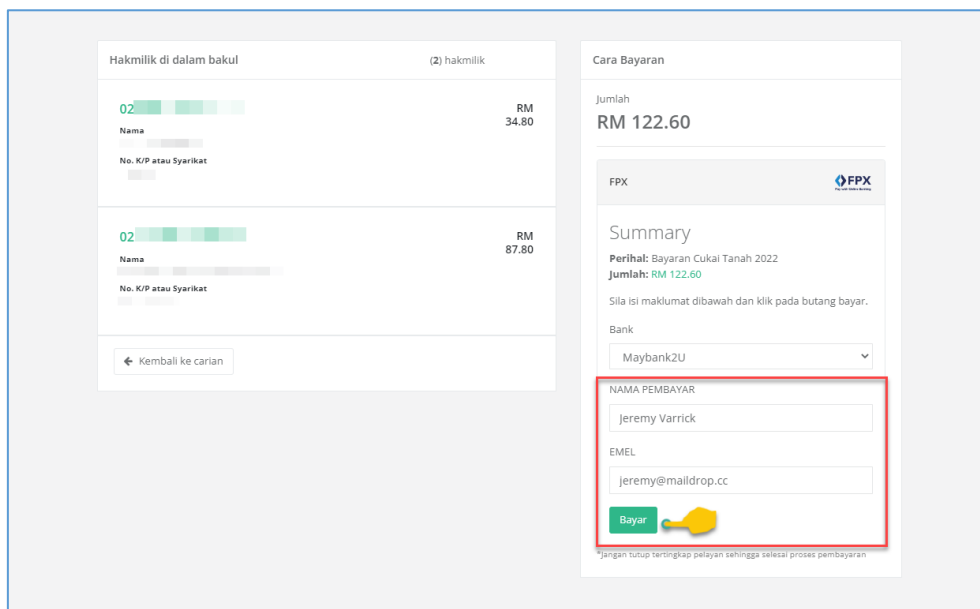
Hakmilik di dalam bakul

(2) hakmilik

02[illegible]
Nama
No. K/P atau Syarikat

RM
34.80

02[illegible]
Nama
No. K/P atau Syarikat

RM
87.80

Kembali ke carian

Cara Bayaran

Jumlah
RM 122.60

FPX

FPX

Summary
Perihal: Bayaran Cukai Tanah 2022
Jumlah: RM 122.60

Sila isi maklumat dibawah dan klik pada butang bayar.

Bank
Maybank2U

NAMA PEMBAYAR
Jeremy Varrick

EMEL
jeremy@maildrop.cc

Bayar

*Jangan tutup tertingkap pelayan sehingga selesai proses pembayaran